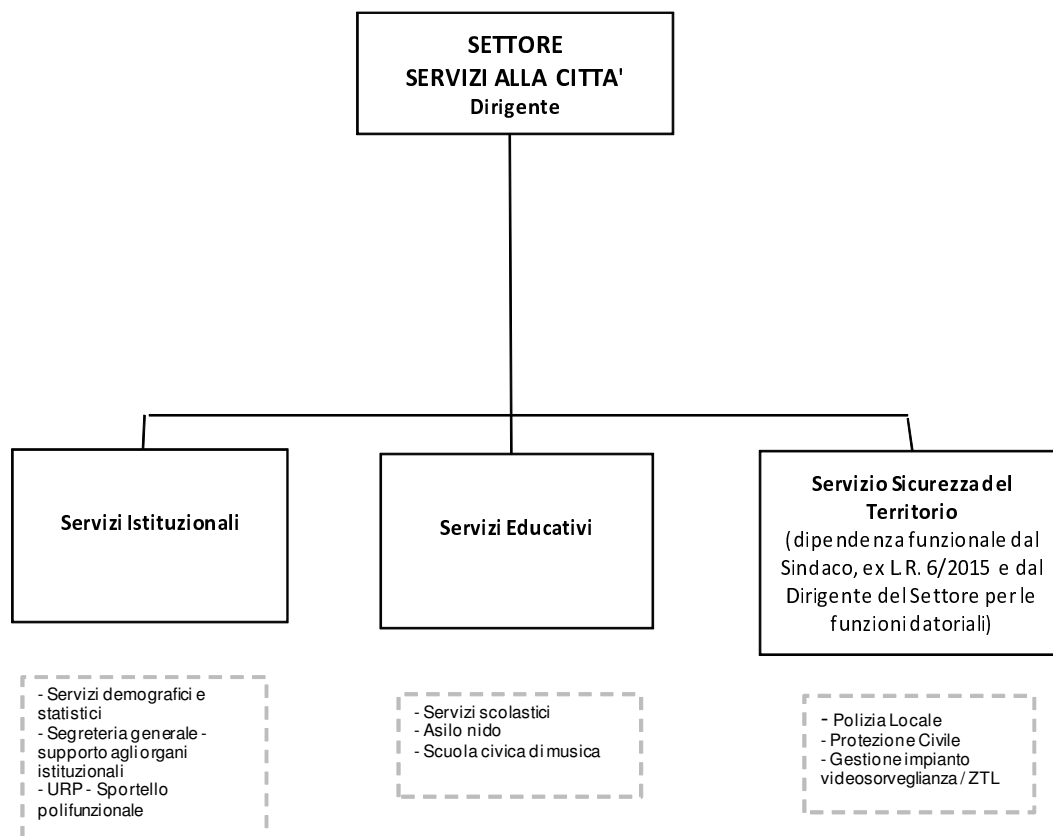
SETTORE
SERVIZI ALLA CITTA'
Dirigente

Servizi Istituzionali

Servizi Educativi

Servizio Sicurezza del Territorio
(dipendenza funzionale dal Sindaco, ex L.R. 6/2015 e dal Dirigente del Settore per le funzioni datoriali)

- Servizi demografici e statistici
- Segreteria generale - supporto agli organi istituzionali
- URP - Sportello polifunzionale

- Servizi scolastici
- Asilo nido
- Scuola civica di musica

- Polizia Locale
- Protezione Civile
- Gestione impianto videosorveglianza / ZTL